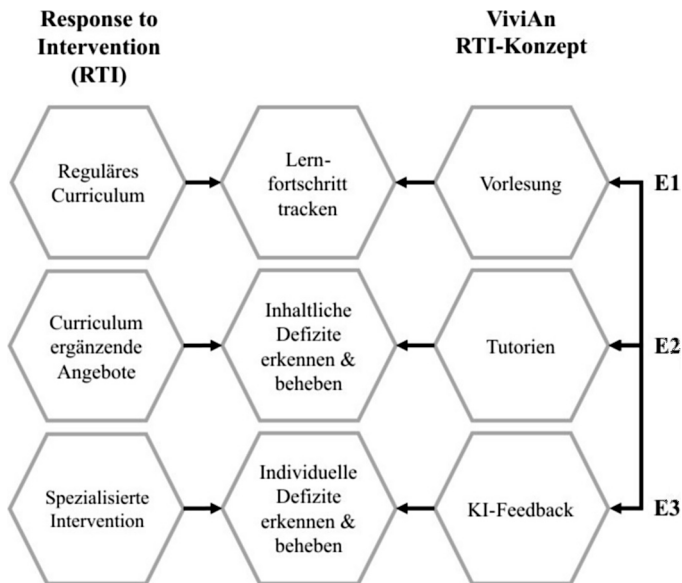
Response to Intervention (RTI)

ViviAn RTI-Konzept

Reguläres Curriculum

Lernfortschritt tracken

Vorlesung

E1

Curriculum ergänzende Angebote

Inhaltliche Defizite erkennen & beheben

Tutorien

E2

Spezialisierte Intervention

Individuelle Defizite erkennen & beheben

KI-Feedback

E3